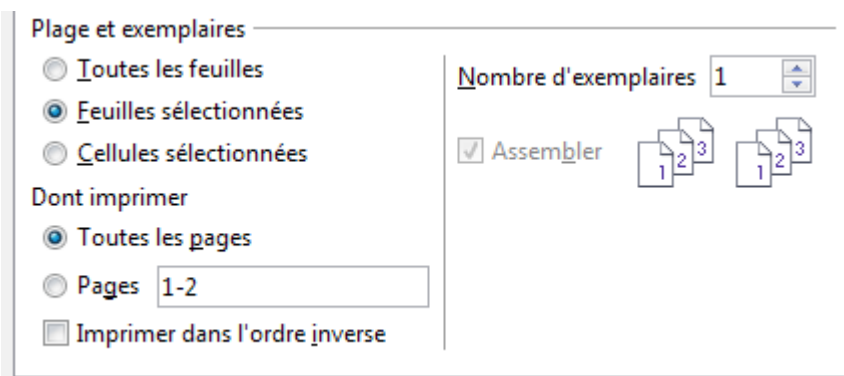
Plage et exemplaires

Toutes les feuilles

Feuilles sélectionnées

Cellules sélectionnées

Dont imprimer

Toutes les pages

Pages 1-2

Imprimer dans l'ordre inverse

Nombre d'exemplaires 1

Assembler

1 2 3

1 2 3